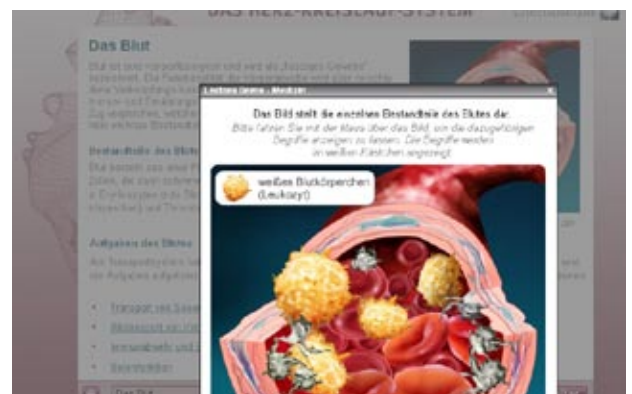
DAS HERZ-KREISLAUF-SYSTEM

Das Blut

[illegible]

Das Bild stellt die einzelnen Bestandteile des Blutes dar.
Bitte fahren Sie mit der Maus über das Bild, um die dazugehörigen Begriffe anzeigen zu lassen. Die Begriffe werden in weißen Kästchen eingeblendet.

weißen Blutkörperchen (Leukozyt)

Bestandteile des Blutes

Aufgaben des Blutes

Transport von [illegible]
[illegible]
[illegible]
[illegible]